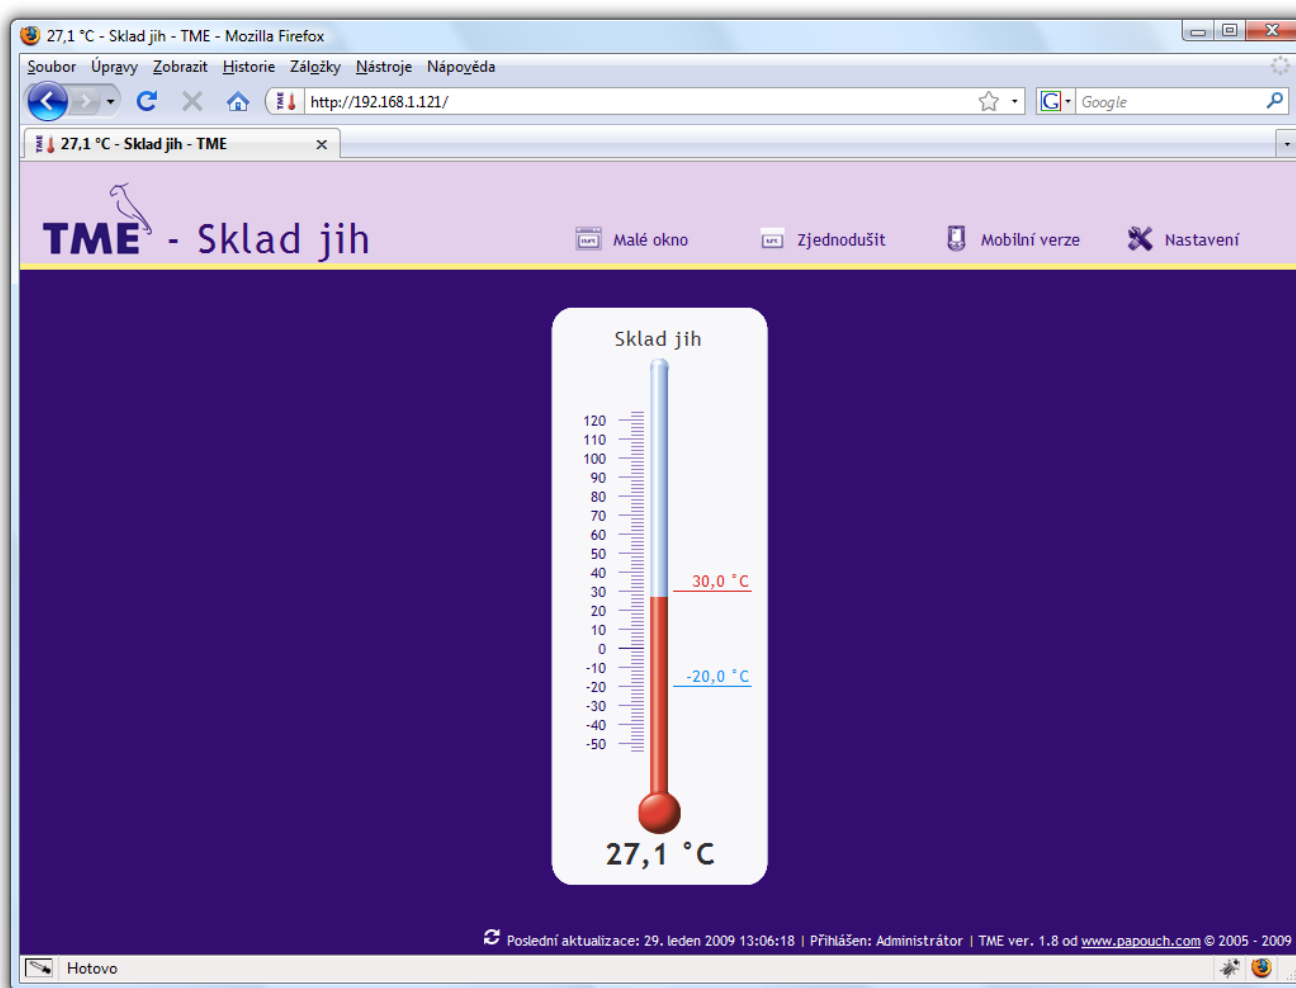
27,1 °C - Sklad jih - TME - Mozilla Firefox

Soubor Úpravy Zobrazit Historie Záložky Nástroje Nápověda

http://192.168.1.121/

Google

27,1 °C - Sklad jih - TME

TME - Sklad jih

Malé okno Zjednodušit Mobilní verze Nastavení

Sklad jih

120
110
100
90
80
70
60
50
40
30
20
10
0
-10
-20
-30
-40
-50

30,0 °C

-20,0 °C

27,1 °C

Poslední aktualizace: 29. leden 2009 13:06:18 | Přihlášen: Administrátor | TME ver. 1.8 od www.papouch.com © 2005 - 2009

Hotovo